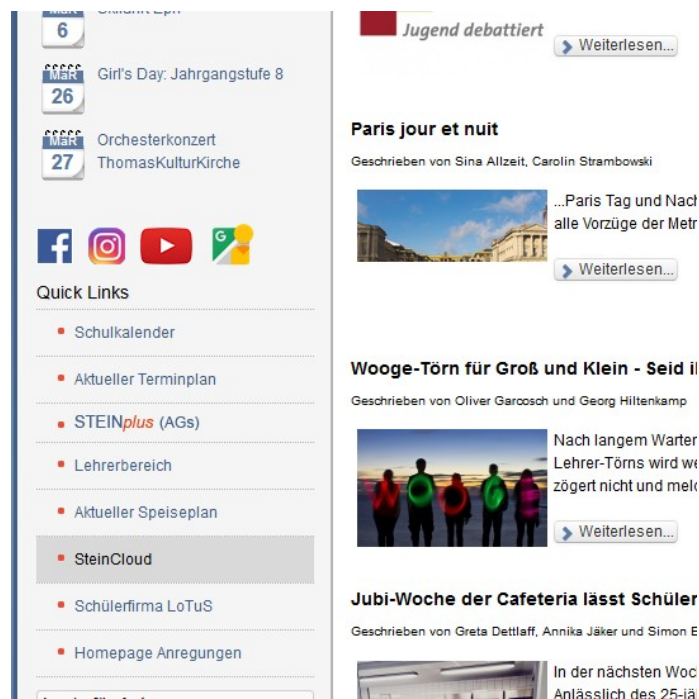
MäR
6
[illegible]

MäR
26
Girl's Day: Jahrgangstufe 8

MäR
27
Orchesterkonzert ThomasKulturKirche

Quick Links

Schulkalender

Aktueller Terminplan

STEINplus (AGs)

Lehrerbereich

Aktueller Speiseplan

SteinCloud

Schülerfirma LoTuS

Homepage Anregungen

Jugend debattiert

Weiterlesen...

Paris jour et nuit

Geschrieben von Sina Allzeit, Carolin Strambowski

...Paris Tag und Nach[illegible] alle Vorzüge der Metr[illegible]

Weiterlesen...

Wooge-Törn für Groß und Klein - Seid i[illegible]

Geschrieben von Oliver Garcosch und Georg Hiltenkamp

Nach langem Warten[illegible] Lehrer-Törns wird we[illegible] zögert nicht und mel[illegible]

Weiterlesen...

Jubi-Woche der Cafeteria lässt Schüler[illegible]

Geschrieben von Greta Dettlaff, Annika Jäker und Simon E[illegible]

In der nächsten Woc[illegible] Anlässlich des 25-jä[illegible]